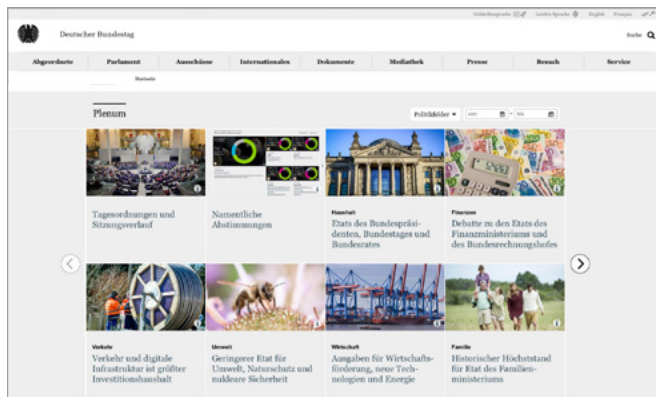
Gebärdensprache Leichte Sprache English Français

Deutscher Bundestag

Suche

Abgeordnete Parlament Ausschüsse Internationales Dokumente Mediathek Presse Besuch Service

Startseite

Plenum

Politikfelder

von bis

Tagesordnungen und Sitzungsverlauf

Namentliche Abstimmungen

Haushalt
Etats des Bundespräsidenten, Bundestages und Bundesrates

Finanzen
Debatte zu den Etats des Finanzministeriums und des Bundesrechnungshofes

Verkehr
Verkehr und digitale Infrastruktur ist größter Investitionshaushalt

Umwelt
Geringerer Etat für Umwelt, Naturschutz und nukleare Sicherheit

Wirtschaft
Ausgaben für Wirtschaftsförderung, neue Technologien und Energie

Familie
Historischer Höchststand für Etat des Familienministeriums